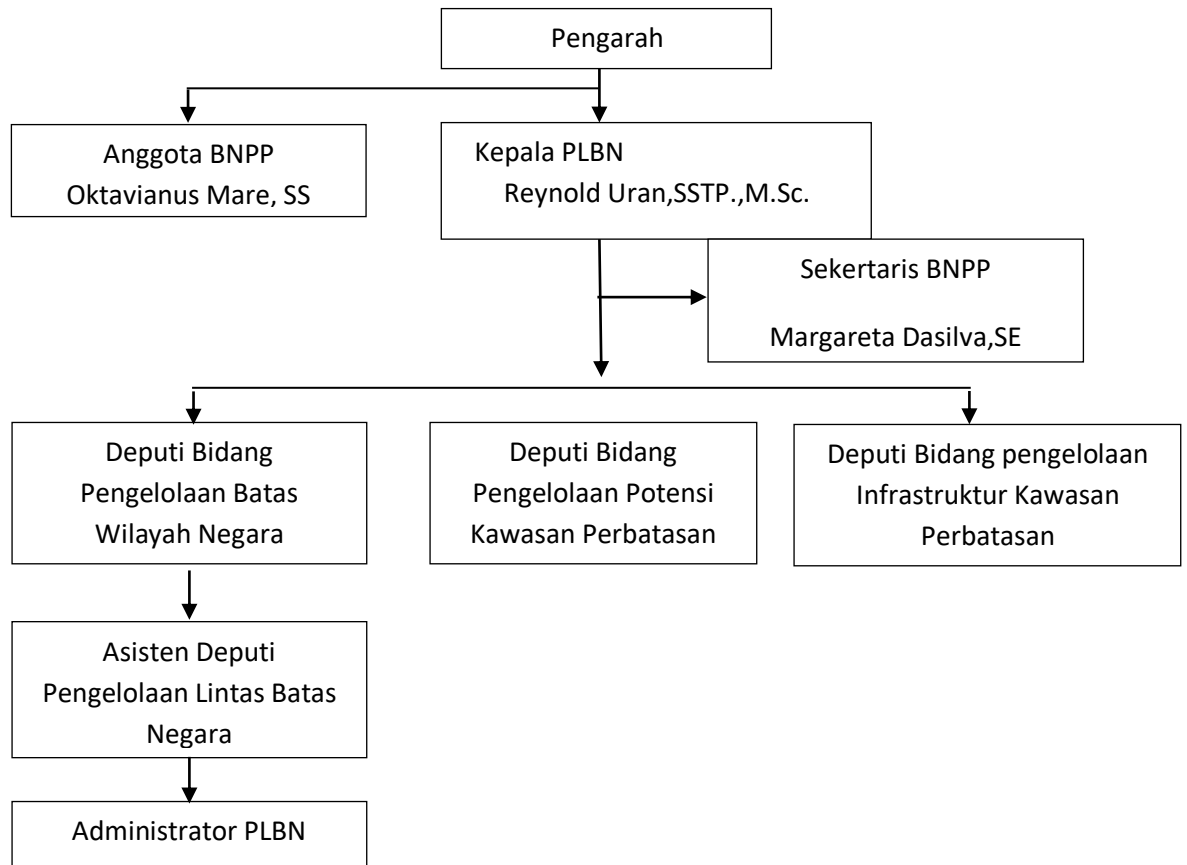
Pengarah

Anggota BNPP
Oktavianus Mare, SS

Kepala PLBN
Reynold Uran,SSTP.,M.Sc.

Sekertaris BNPP
Margareta Dasilva,SE

Deputi Bidang Pengelolaan Batas Wilayah Negara

Deputi Bidang Pengelolaan Potensi Kawasan Perbatasan

Deputi Bidang pengelolaan Infrastruktur Kawasan Perbatasan

Asisten Deputi Pengelolaan Lintas Batas Negara

Administrator PLBN